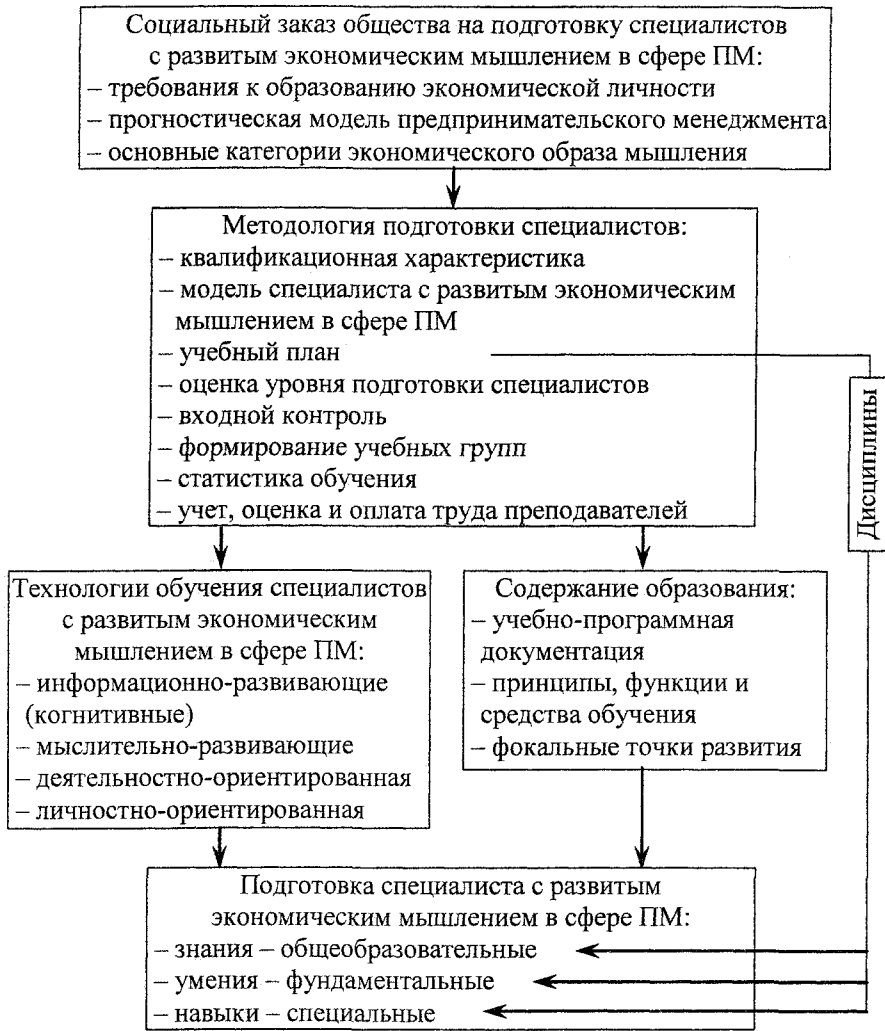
Социальный заказ общества на подготовку специалистов с развитым экономическим мышлением в сфере ПМ:
– требования к образованию экономической личности
– прогностическая модель предпринимательского менеджмента
– основные категории экономического образа мышления

Методология подготовки специалистов:
– квалификационная характеристика
– модель специалиста с развитым экономическим мышлением в сфере ПМ
– учебный план
– оценка уровня подготовки специалистов
– входной контроль
– формирование учебных групп
– статистика обучения
– учет, оценка и оплата труда преподавателей

Дисциплины

Технологии обучения специалистов с развитым экономическим мышлением в сфере ПМ:
– информационно-развивающие (когнитивные)
– мыслительно-развивающие
– деятельностно-ориентированная
– личностно-ориентированная

Содержание образования:
– учебно-программная документация
– принципы, функции и средства обучения
– фокальные точки развития

Подготовка специалиста с развитым экономическим мышлением в сфере ПМ:
– знания – общеобразовательные
– умения – фундаментальные
– навыки – специальные